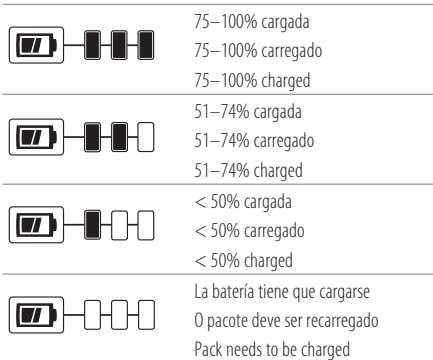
| | |
|---|---|
| | 75–100% cargada<br>75–100% carregado<br>75–100% charged |
| | 51–74% cargada<br>51–74% carregado<br>51–74% charged |
| | < 50% cargada<br>< 50% carregado<br>< 50% charged |
| | La batería tiene que cargarse<br>O pacote deve ser recarregado<br>Pack needs to be charged |